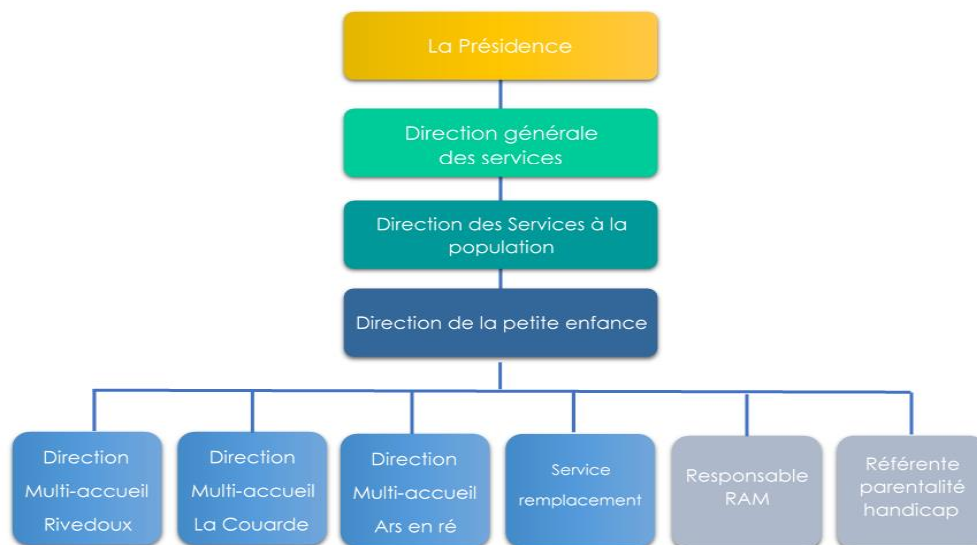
La Présidence

Direction générale des services

Direction des Services à la population

Direction de la petite enfance

Direction Multi-accueil Rivedoux

Direction Multi-accueil La Couarde

Direction Multi-accueil Ars en ré

Service remplacement

Responsable RAM

Référente parentalité handicap